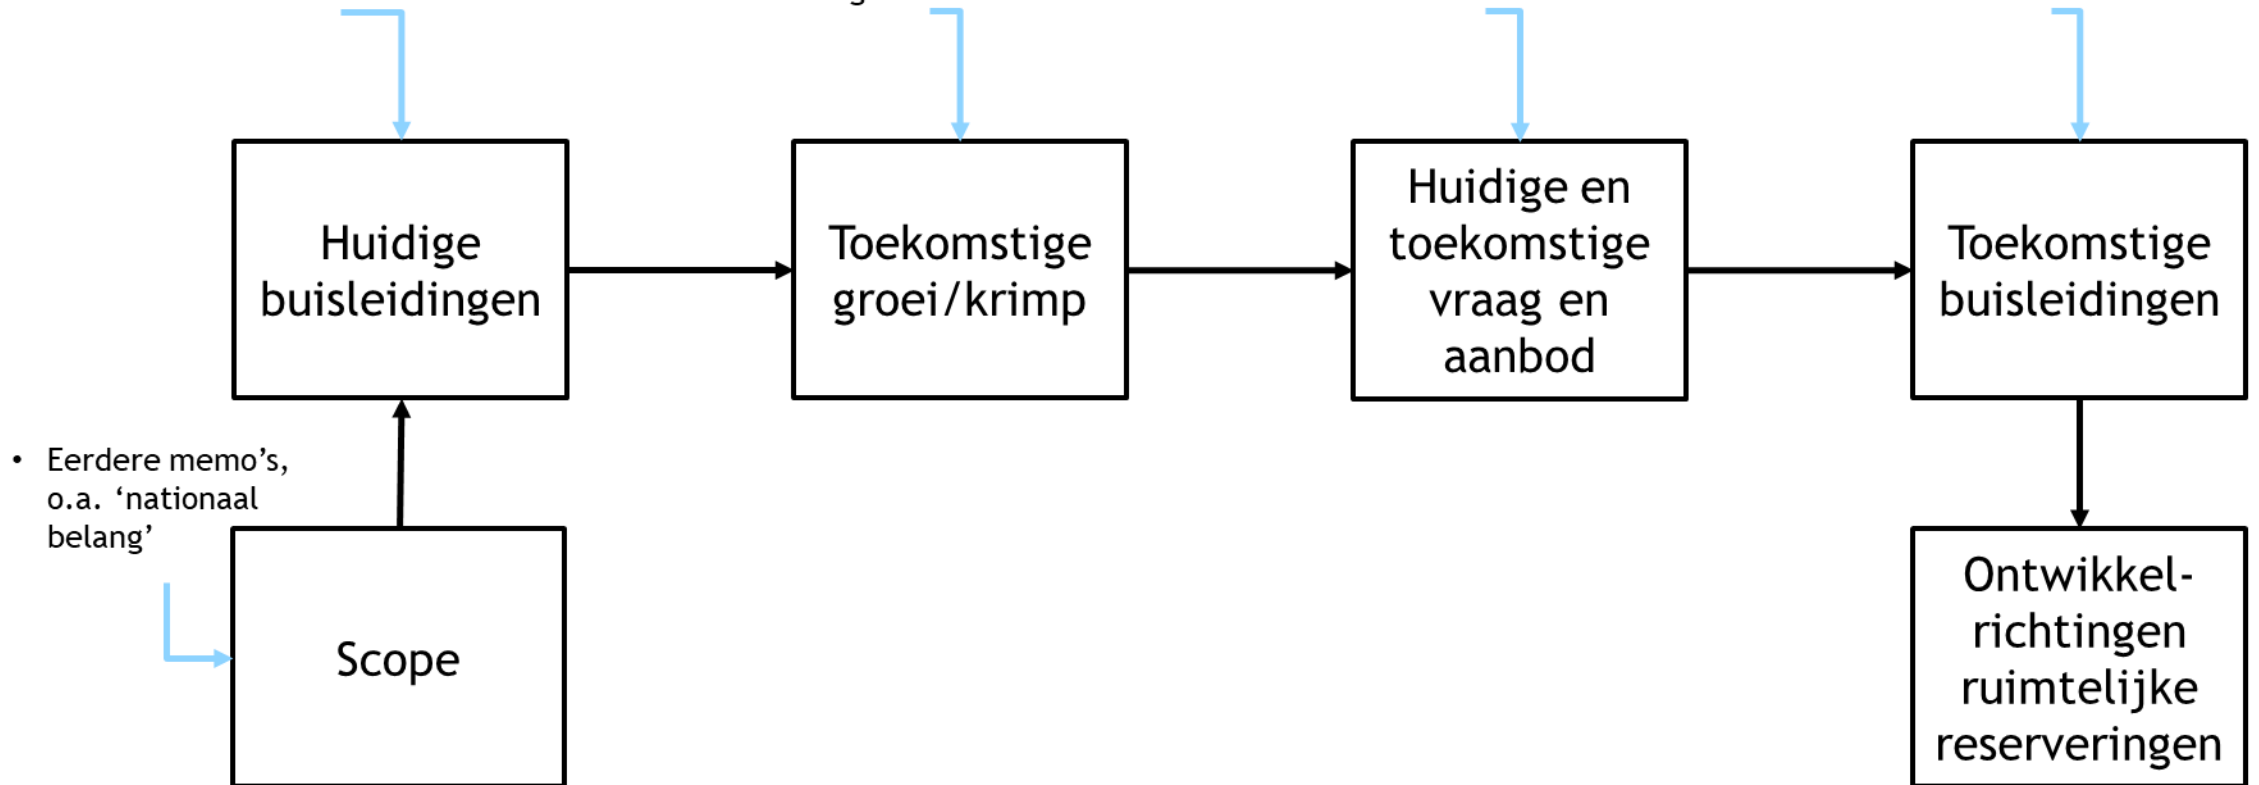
Huidige buisleidingen

Toekomstige groei/krimp

Huidige en toekomstige vraag en aanbod

Toekomstige buisleidingen

• Eerdere memo's, o.a. 'nationaal belang'

Scope

Ontwikkel-richtingen ruimtelijke reserveringen